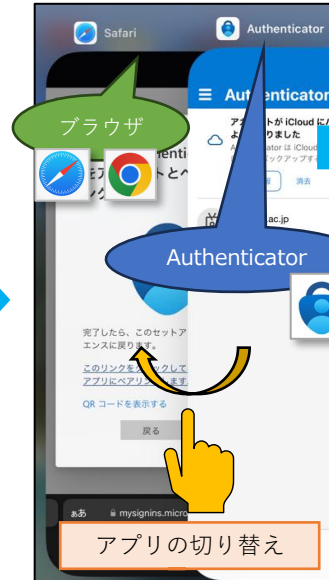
Safari

Authenticator

ブラウザ

Authenticator

アカウントが iCloud に よりました

Authenticator は iCloud ックアップす

消去

ac.jp

Authenticator

完了したら、このセットア エンスに戻ります。

このリンクをクリックして アプリにペアリン ます

QR コードを表示する

戻る

ああ mysignins.micro

アプリの切り替え